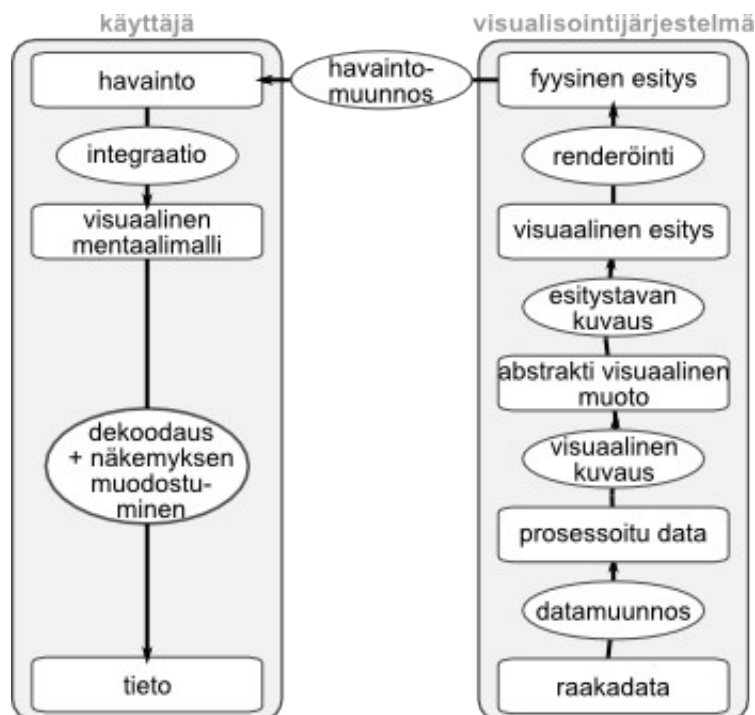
käyttäjä

havainto

integraatio

visuaalinen mentaalimalli

dekoodaus + näkemyksen muodostuminen

tieto

havaintomuunnos

visualisointijärjestelmä

fyysinen esitys

renderöinti

visuaalinen esitys

esitystavan kuvaus

abstrakti visuaalinen muoto

visuaalinen kuvaus

prosessoitu data

datamuunnos

raakadata